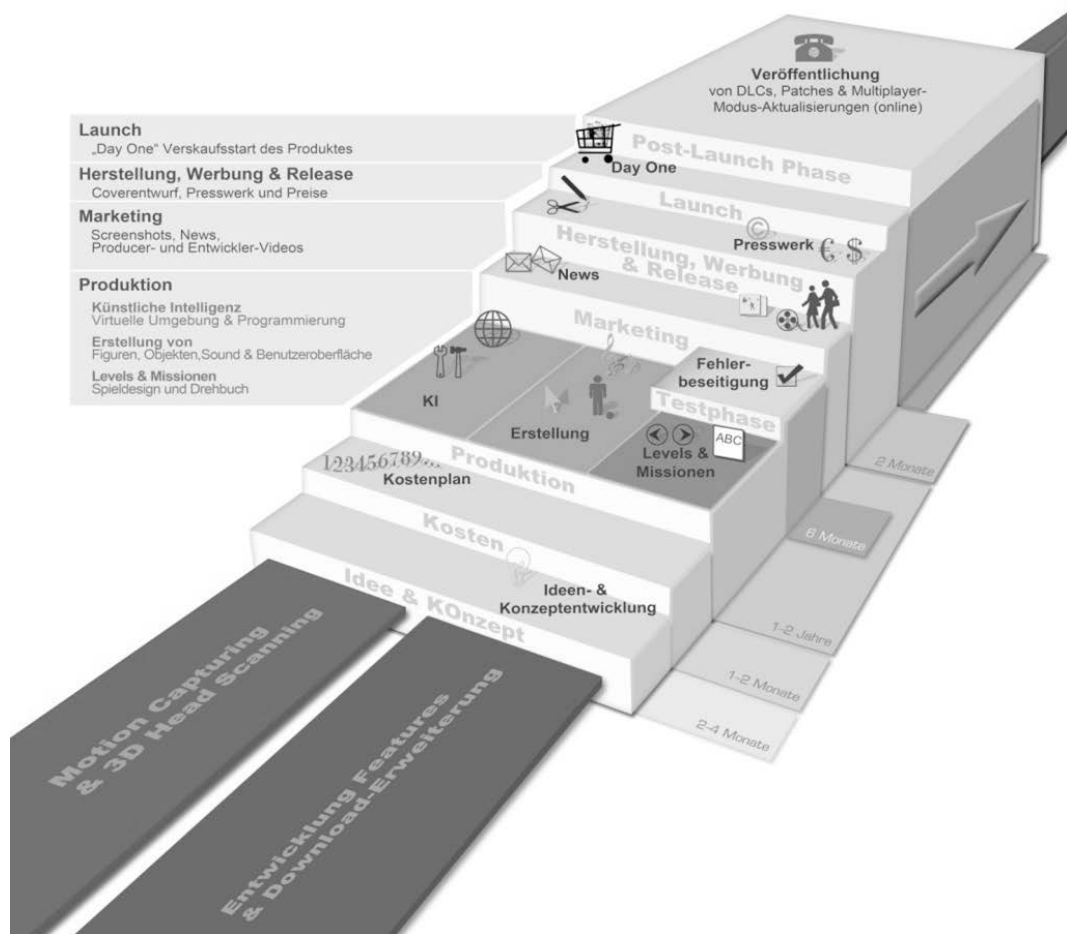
Veröffentlichung
von DLCs, Patches & Multiplayer-Modus-Aktualisierungen (online)

Launch
„Day One" Verskaufsstart des Produktes

Herstellung, Werbung & Release
Coverentwurf, Presswerk und Preise

Marketing
Screenshots, News, Producer- und Entwickler-Videos

Produktion
Künstliche Intelligenz
Virtuelle Umgebung & Programmierung
Erstellung von
Figuren, Objekten,Sound & Benutzeroberfläche
Levels & Missionen
Spieldesign und Drehbuch

Post-Launch Phase
Day One
Launch
Herstellung, Werbung & Release
Presswerk € $
News
Marketing
Fehler-beseitigung
Testphase
KI
Erstellung
Levels & Missionen
ABC
123456789...
Kostenplan
Produktion
Kosten
Idee & KOnzept
Ideen- & Konzeptentwicklung
2 Monate
6 Monate
1-2 Jahre
1-2 Monate
2-4 Monate

Motion Capturing & 3D Head Scanning
Entwicklung Features & Download-Erweiterung